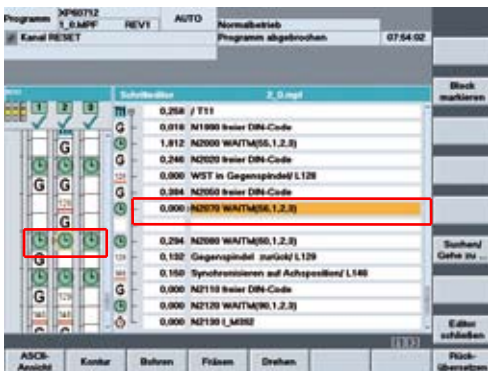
Programm XP60712 1_0.MPF REV1 AUTO Normalbetrieb
Kanal RESET Programm abgebrochen 07:54:02

Schrittkeditor 2_0.mpf

| | 0,258 | / T11 |
|---|---|---|
| G | 0,010 | N1800 freier DIN-Code |
| | 1,812 | N2000 WAITM(55,1,2,3) |
| G | 0,246 | N2020 freier DIN-Code |
| | 0,000 | WST in Gegenspindel/ L129 |
| G | 0,384 | N2050 freier DIN-Code |
| | 0,000 | N2070 WAITM(56,1,2,3) |
| | 0,294 | N2080 WAITM(60,1,2,3) |
| | 0,132 | Gegenspindel zurück/ L129 |
| | 0,150 | Synchronisieren auf Achsposition/ L146 |
| G | 0,000 | N2110 freier DIN-Code |
| | 0,000 | N2120 WAITM(90,1,2,3) |
| | 0,000 | N2130 L_M392 |

1 2 3
G G G G 129 G G 129 G 129

Block markieren

Suchen/ Gehe zu ...

Editor schließen

ASCII-Ansicht
Kontur
Bohren
Fräsen
Drehen
Rück-übersetzen